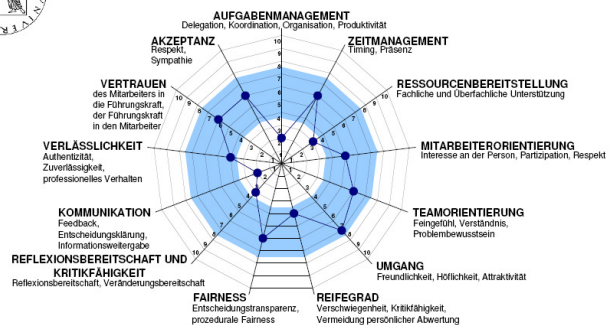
AUFGABENMANAGEMENT
Delegation, Koordination, Organisation, Produktivität

ZEITMANAGEMENT
Timing, Präsenz

RESSOURCENBEREITSTELLUNG
Fachliche und Überfachliche Unterstützung

MITARBEITERORIENTIERUNG
Interesse an der Person, Partizipation, Respekt

TEAMORIENTIERUNG
Feingefühl, Verständnis, Problembewusstsein

UMGANG
Freundlichkeit, Höflichkeit, Attraktivität

REIFEGRAD
Verschwiegenheit, Kritikfähigkeit, Vermeidung persönlicher Abwertung

FAIRNESS
Entscheidungstransparenz, prozedurale Fairness

REFLEXIONSBEREITSCHAFT UND KRITIKFÄHIGKEIT
Reflexionsbereitschaft, Veränderungsbereitschaft

KOMMUNIKATION
Feedback, Entscheidungsklärung, Informationsweitergabe

VERLÄSSLICHKEIT
Authentizität, Zuverlässigkeit, professionelles Verhalten

VERTRAUEN
des Mitarbeiters in die Führungskraft, der Führungskraft in den Mitarbeiter

AKZEPTANZ
Respekt, Sympathie

1 2 3 4 5 6 7 8 9 10